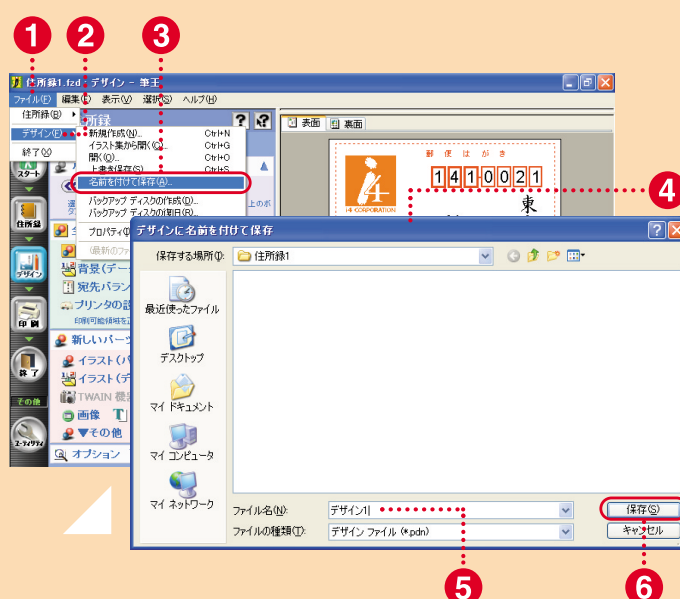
1 2 3

住所録1.fzd - デザイン - 筆王

ファイル(F) 編集(E) 表示(V) 選択(S) ヘルプ(H)

住所録(B)
デザイン(E)
終了(X)

新規作成(N)... Ctrl+N
イラスト集から開く(C)... Ctrl+G
開く(O)... Ctrl+O
上書き保存(S) Ctrl+S
名前を付けて保存(A)...
バックアップ ディスクの作成(D)...
バックアップ ディスクの復旧(R)...
プロパティ(I)

スタート
住所録
デザイン
印刷
終了
その他
ユーティリティ

背景(デー
宛先バラン
プリンタの設
新しいパー
イラスト(パ
イラスト(デ
TWAIN 機
画像
▼その他
オプション

表面 裏面

郵便はがき
1 4 1 0 0 2 1
東
I4 CORPORATION

4

デザインに名前を付けて保存

保存する場所(I): 住所録1

最近使ったファイル
デスクトップ
マイ ドキュメント
マイ コンピュータ
マイ ネットワーク

ファイル名(N): デザイン1
ファイルの種類(T): デザイン ファイル (*.pdn)

保存(S)
キャンセル

5 6